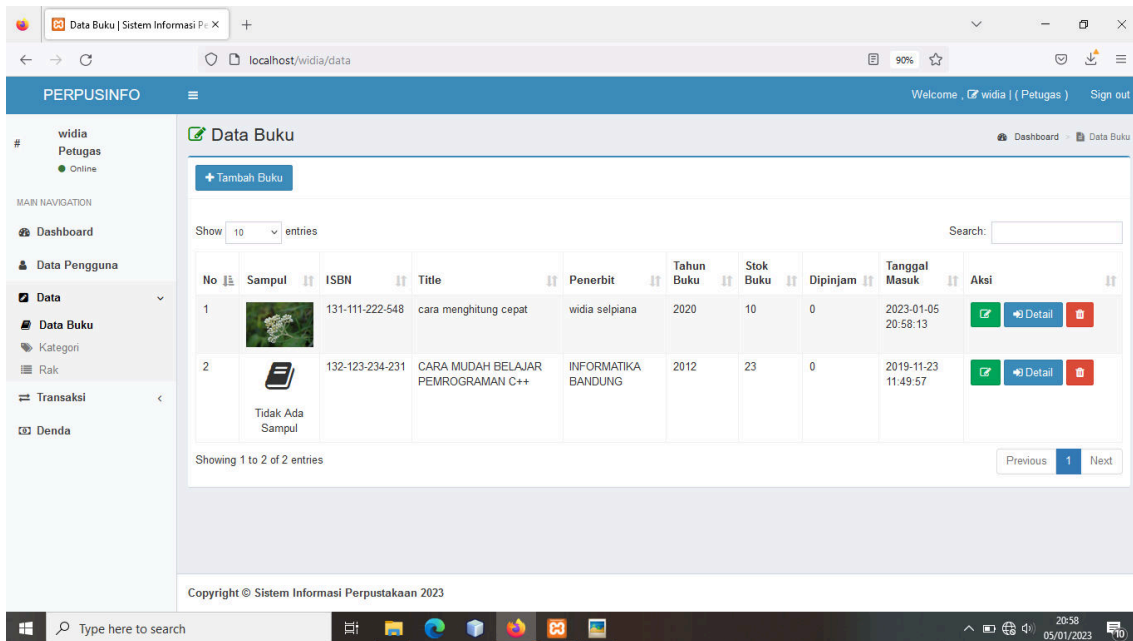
Data Buku | Sistem Informasi Pe ×

localhost/widia/data

90%

PERPUSINFO

Welcome , widia | ( Petugas )

Sign out

#

widia
Petugas
Online

MAIN NAVIGATION

Dashboard

Data Pengguna

Data

Data Buku

Kategori

Rak

Transaksi

Denda

Data Buku

Dashboard > Data Buku

+ Tambah Buku

Show 10 entries

Search:

| No | Sampul | ISBN | Title | Penerbit | Tahun Buku | Stok Buku | Dipinjam | Tanggal Masuk | Aksi |
|---|---|---|---|---|---|---|---|---|---|
| 1 | | 131-111-222-548 | cara menghitung cepat | widia selpiana | 2020 | 10 | 0 | 2023-01-05 20:58:13 | Detail |
| 2 | Tidak Ada Sampul | 132-123-234-231 | CARA MUDAH BELAJAR PEMROGRAMAN C++ | INFORMATIKA BANDUNG | 2012 | 23 | 0 | 2019-11-23 11:49:57 | Detail |

Showing 1 to 2 of 2 entries

Previous 1 Next

Copyright © Sistem Informasi Perpustakaan 2023

Type here to search

20:58
05/01/2023